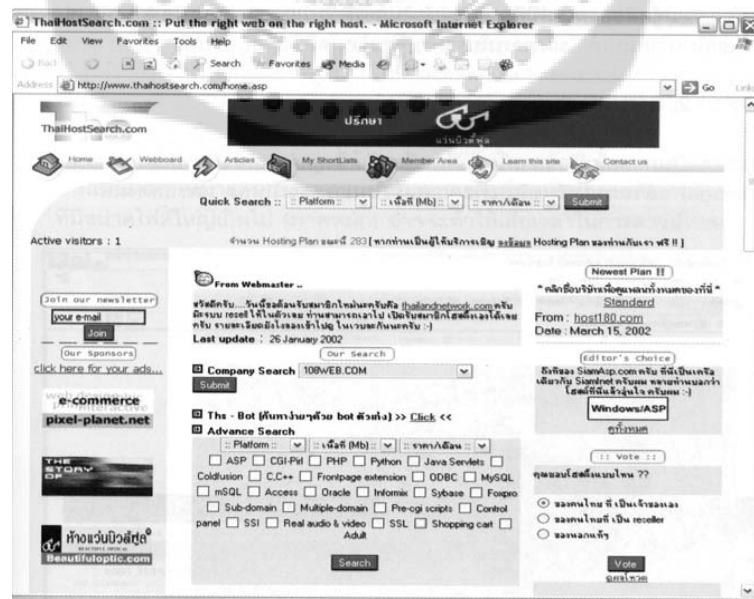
ThaiHostSearch.com :: Put the right web on the right host. - Microsoft Internet Explorer

File Edit View Favorites Tools Help

Back Search Favorites Media

Address http://www.thaihostsearch.com/home.asp Go Links

ThaiHostSearch.com

ปรึกษา

แว่นบิวตี้ฟูล

Home Webboard Articles My ShortLists Member Area Learn this site Contact us

Quick Search :: :: Platform :: :: เนื้อที่ (Mb) :: :: ราคา/เดือน :: Submit

Active visitors : 1

จำนวน Hosting Plan ขณะนี้ 283 [ หากท่านเป็นผู้ให้บริการเชิญ ลงข้อมูล Hosting Plan ของท่านกับเรา ฟรี !! ]

Join our newsletter

your e-mail

Join

Our Sponsors

click here for your ads...

e-commerce

pixel-planet.net

THE STORY OF

ห้างแว่นบิวตี้ฟูล

Beautifuloptic.com

From Webmaster ..

สวัสดีครับ....วันนี้ขอต้อนรับสมาชิกใหม่นะครับคือ thailandnetwork.com ครับ มีระบบ reseil ให้ในตัวเลย ท่านสามารถเอาไป เปิดรับสมาชิกโฮสติ้งเองได้เลย ครับ รายละเอียดยังไงลองเข้าไปดู ในเวบละกันนะครับ :-)

Last update : 26 January 2002

Our Search

Company Search 108WEB.COM

Submit

Ths - Bot (ค้นหาง่ายๆด้วย bot ตัวเก่ง) >> Click <<

Advance Search

:: Platform :: :: เนื้อที่ (Mb) :: :: ราคา/เดือน ::

ASP CGI-Perl PHP Python Java Servlets Coldfusion C,C++ Frontpage extension ODBC MySQL mSQL Access Oracle Informix Sybase Foxpro Sub-domain Multiple-domain Pre-cgi scripts Control panel SSI Real audio & video SSL Shopping cart Adult

Search

Newest Plan !!

* คลิกชื่อบริษัทเพื่อดูแผนทั้งหมดของที่นี่ *

Standard

From : host180.com

Date : March 15, 2002

Editor's Choice

ยังคือเวบ SiamAsp.com ครับ ที่นี่เป็นเครือเดียวกับ Siamnet ครับผม หลายท่านบอกว่าโฮสที่นี่แจ๋วจริงๆ ครับผม :-)

Windows/ASP

ดูทั้งหมด

:: Vote ::

คุณชอบโฮสติ้งแบบไหน ??

ของคนไทย ที่เป็นเจ้าของเอง

ของคนไทยที่ เป็น reseller

ของนอกแท้ๆ

Vote

ดูผลโหวต